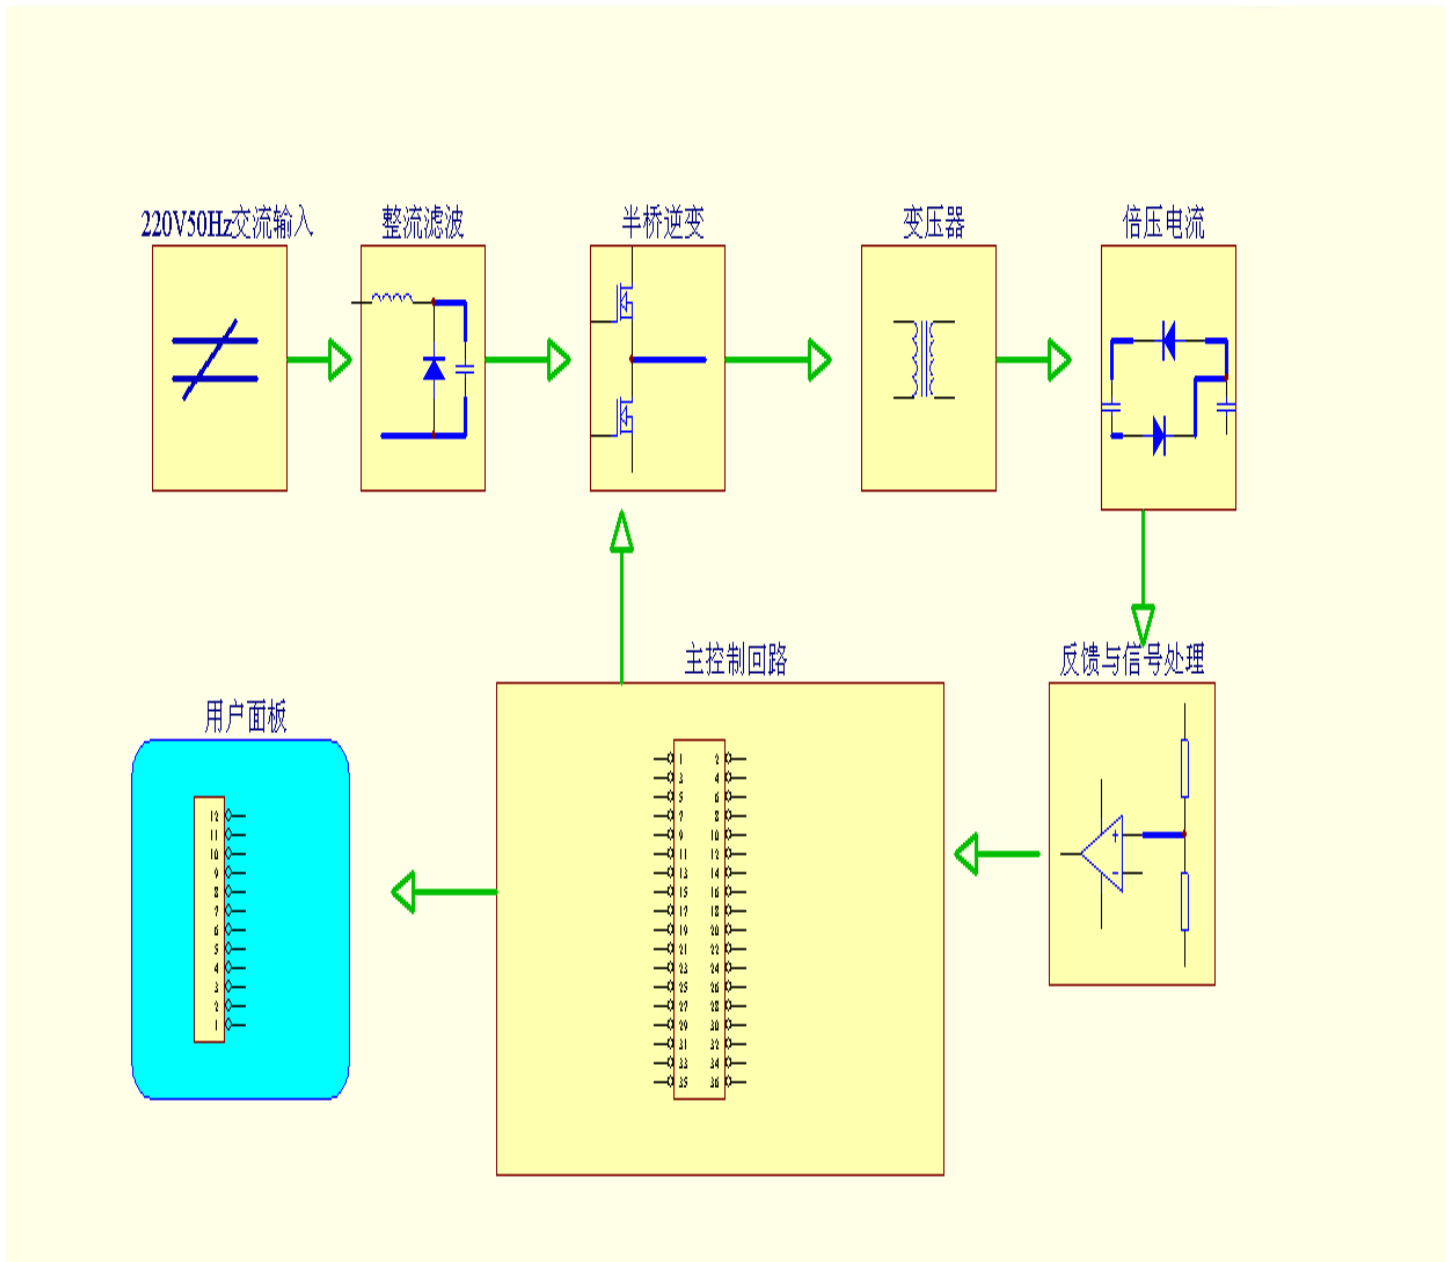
220V50Hz交流输入

整流滤波

半桥逆变

变压器

倍压电流

反馈与信号处理

主控制回路

用户面板

1 2
3 4
5 6
7 8
9 10
11 12
13 14
15 16
17 18
19 20
21 22
23 24
25 26
27 28
29 30
31 32
33 34
35 36

12
11
10
9
8
7
6
5
4
3
2
1

+
-